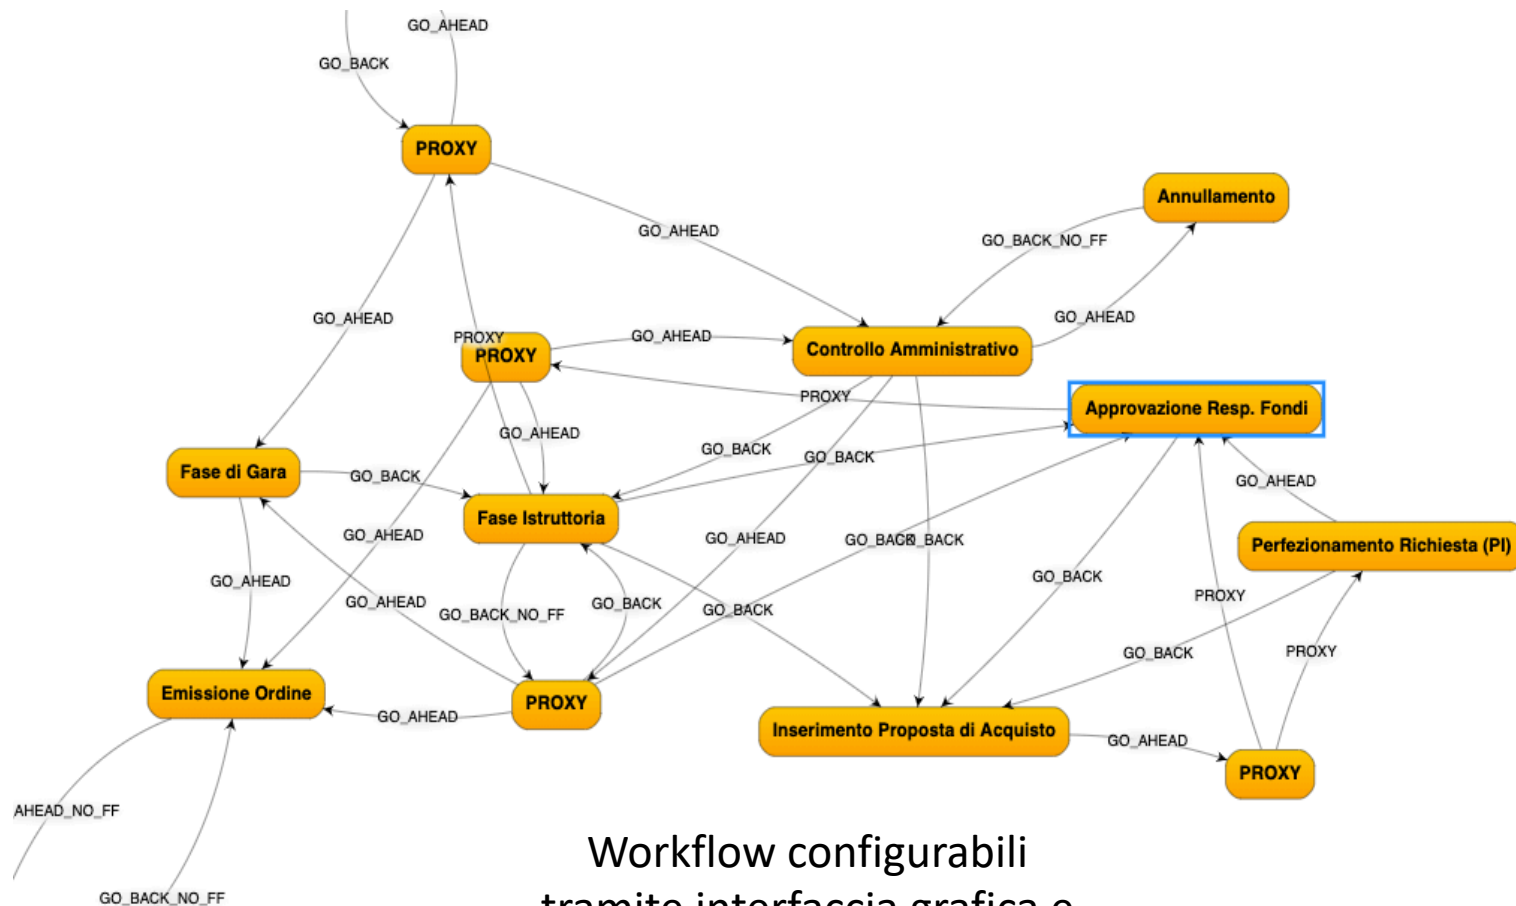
GO_AHEAD
GO_BACK
PROXY
Annullamento
GO_AHEAD
GO_BACK_NO_FF
GO_AHEAD
GO_AHEAD
PROXY
PROXY
GO_AHEAD
Controllo Amministrativo
PROXY
Approvazione Resp. Fondi
GO_AHEAD
Fase di Gara
GO_BACK
GO_BACK
GO_BACK
GO_AHEAD
Fase Istruttoria
GO_AHEAD
GO_AHEAD
GO_BACK GO_BACK
Perfezionamento Richiesta (PI)
GO_AHEAD
GO_AHEAD
GO_BACK_NO_FF
GO_BACK
GO_BACK
GO_BACK
PROXY
GO_BACK
PROXY
Emissione Ordine
GO_AHEAD
PROXY
Inserimento Proposta di Acquisto
GO_AHEAD
PROXY
AHEAD_NO_FF
GO_BACK_NO_FF
Workflow configurabili
tramite interfaccia grafica e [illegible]